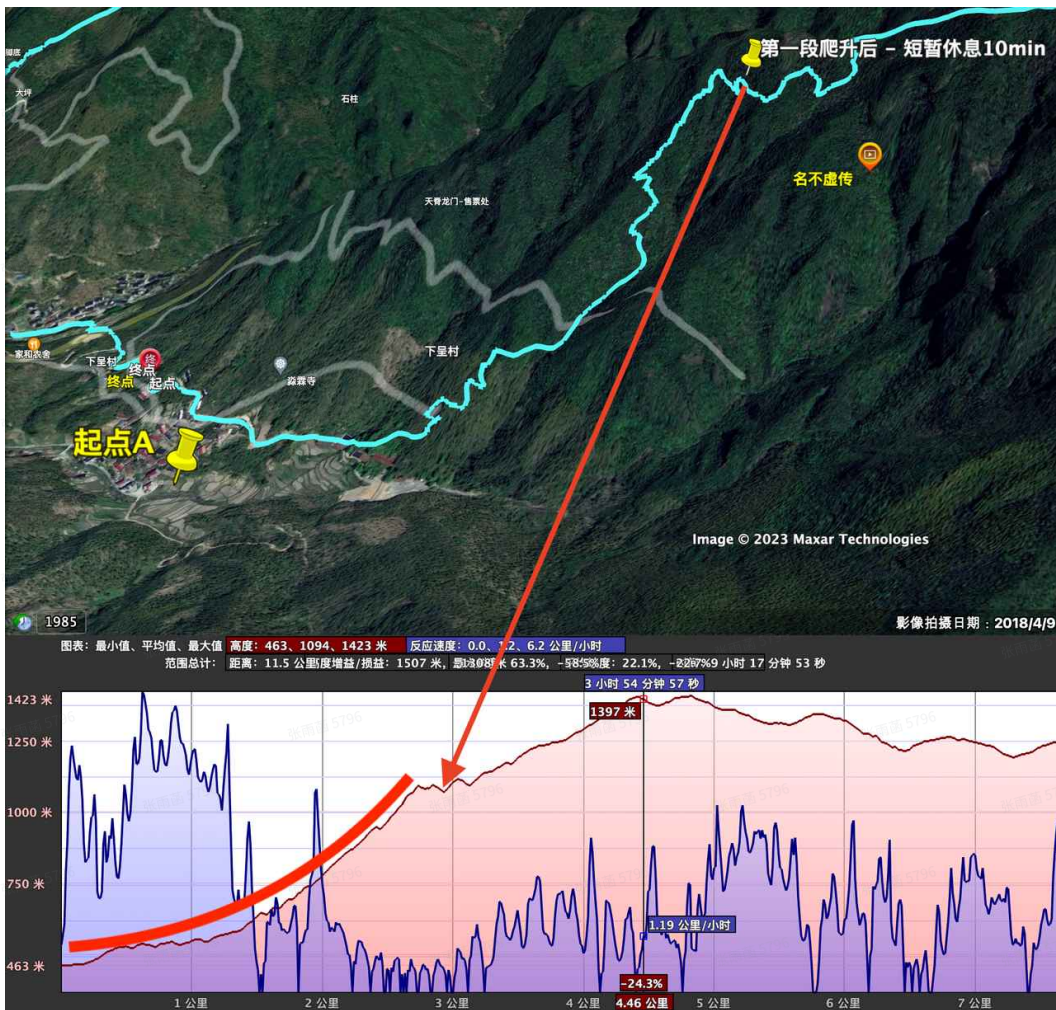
第一段爬升后 - 短暂休息10min

石柱

大坪

名不虚传

天脊龙门-售票处

下呈村

家和农舍

下呈村

终点

终点

起点

森霖寺

起点A

Image © 2023 Maxar Technologies

1985

影像拍摄日期：2018/4/9

图表：最小值、平均值、最大值 高度：463、1094、1423 米 反应速度：0.0、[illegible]、6.2 公里/小时

范围总计： 距离：11.5 公里 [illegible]度增益/损益：1507 米，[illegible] 米 63.3%，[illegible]度：22.1%，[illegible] 小时 17 分钟 53 秒

3 小时 54 分钟 57 秒

1397 米

1423 米

1250 米

1000 米

750 米

463 米

1.19 公里/小时

-24.3%

1 公里

2 公里

3 公里

4 公里

4.46 公里

5 公里

6 公里

7 公里